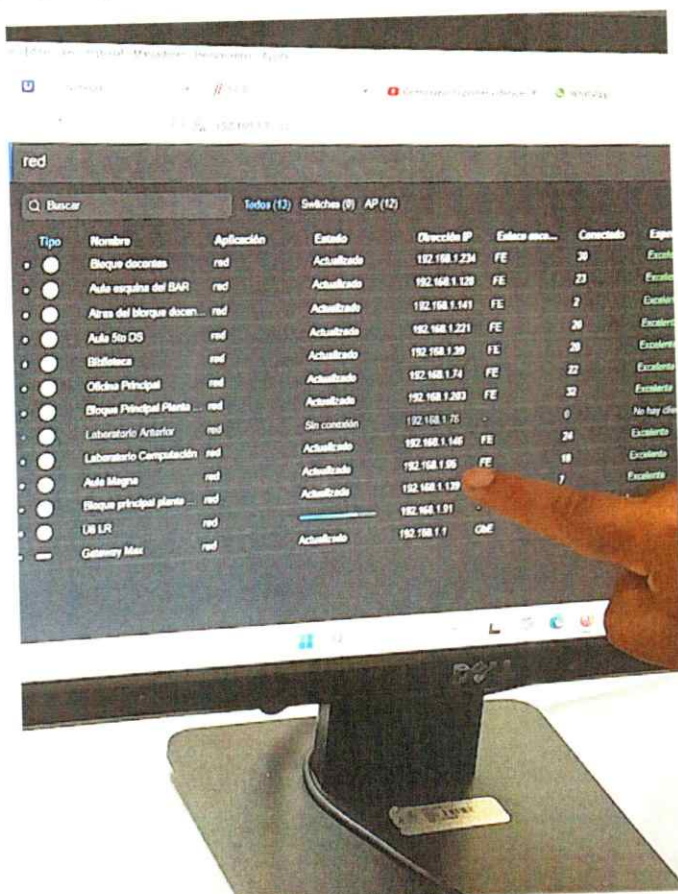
red

Buscar

Todos (13) Switches (9) AP (12)

| Tipo | Nombre | Aplicación | Estado | Dirección IP | Enlace asce... | Conectado | Expe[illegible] |
|---|---|---|---|---|---|---|---|
| | Bloque docentes | red | Actualizado | 192.168.1.234 | FE | 30 | Excel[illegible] |
| | Aula esquina del BAR | red | Actualizado | 192.168.1.128 | FE | 23 | Excel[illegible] |
| | Atras del blorque docen... | red | Actualizado | 192.168.1.141 | FE | 2 | Excelen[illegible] |
| | Aula 5to DS | red | Actualizado | 192.168.1.221 | FE | 20 | Excelen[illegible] |
| | Biblioteca | red | Actualizado | 192.168.1.39 | FE | 20 | Excelen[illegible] |
| | Oficina Principal | red | Actualizado | 192.168.1.74 | FE | 22 | Excelente |
| | Bloque Principal Planta ... | red | Actualizado | 192.168.1.203 | FE | 32 | Excelente |
| | Laboratorio Anterior | red | Sin conexión | 192.168.1.76 | - | 0 | No hay cli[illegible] |
| | Laboratorio Computación | red | Actualizado | 192.168.1.146 | FE | 24 | Excelente |
| | Aula Magna | red | Actualizado | 192.168.1.86 | FE | 18 | Excelente |
| | Bloque principal plante ... | red | Actualizado | 192.168.1.139 | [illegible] | 7 | Excelente |
| | U6 LR | red | | 192.168.1.91 | | | |
| | Gateway Max | red | Actualizado | 192.168.1.1 | GbE | | |

DELL